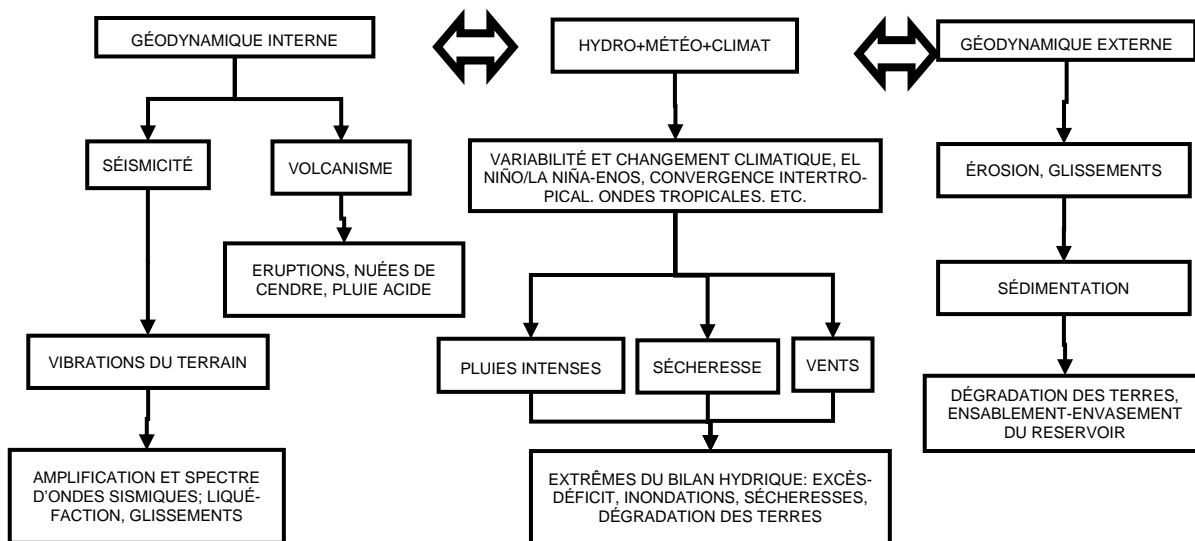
GÉODYNAMIQUE INTERNE

HYDRO+MÉTÉO+CLIMAT

GÉODYNAMIQUE EXTERNE

SÉISMICITÉ

VOLCANISME

ERUPTIONS, NUÉES DE CENDRE, PLUIE ACIDE

VIBRATIONS DU TERRAIN

AMPLIFICATION ET SPECTRE D'ONDES SISMIQUES; LIQUÉFACTION, GLISSEMENTS

VARIABILITÉ ET CHANGEMENT CLIMATIQUE, EL NIÑO/LA NIÑA-ENOS, CONVERGENCE INTERTROPICAL. ONDES TROPICALES. ETC.

PLUIES INTENSES

SÉCHERESSE

VENTS

EXTRÊMES DU BILAN HYDRIQUE: EXCÈS-DÉFICIT, INONDATIONS, SÉCHERESSES, DÉGRADATION DES TERRES

ÉROSION, GLISSEMENTS

SÉDIMENTATION

DÉGRADATION DES TERRES, ENSABLEMENT-ENVASEMENT DU RESERVOIR